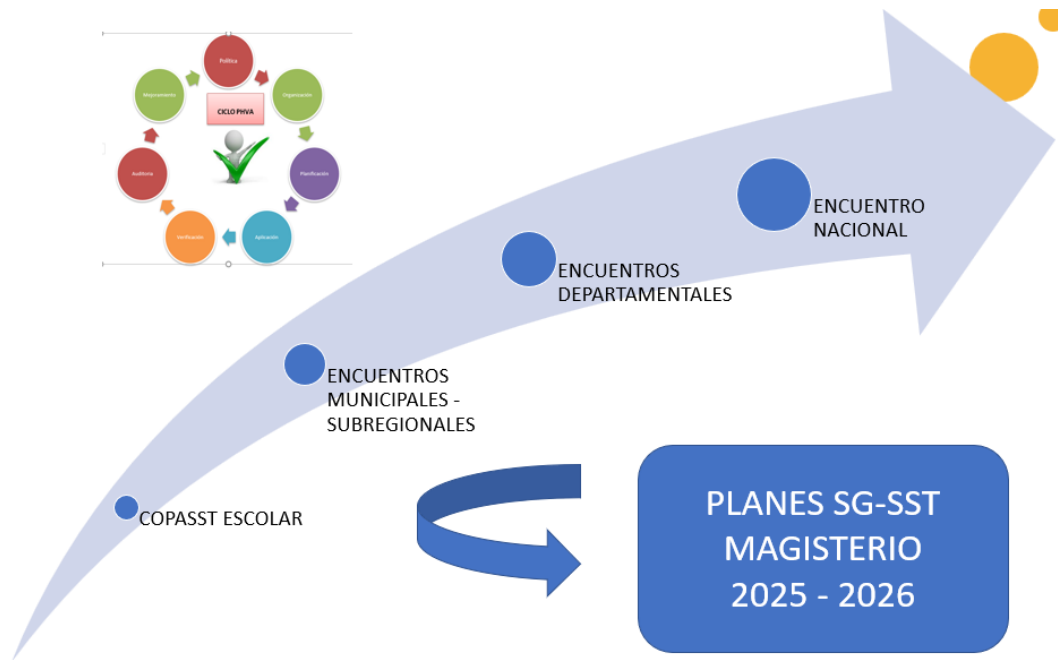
Política
Organización
Planificación
Aplicación
Verificación
Auditoría
Mejoramiento
CICLO PHVA

ENCUENTRO NACIONAL

ENCUENTROS DEPARTAMENTALES

ENCUENTROS MUNICIPALES - SUBREGIONALES

COPASST ESCOLAR

PLANES SG-SST MAGISTERIO 2025 - 2026